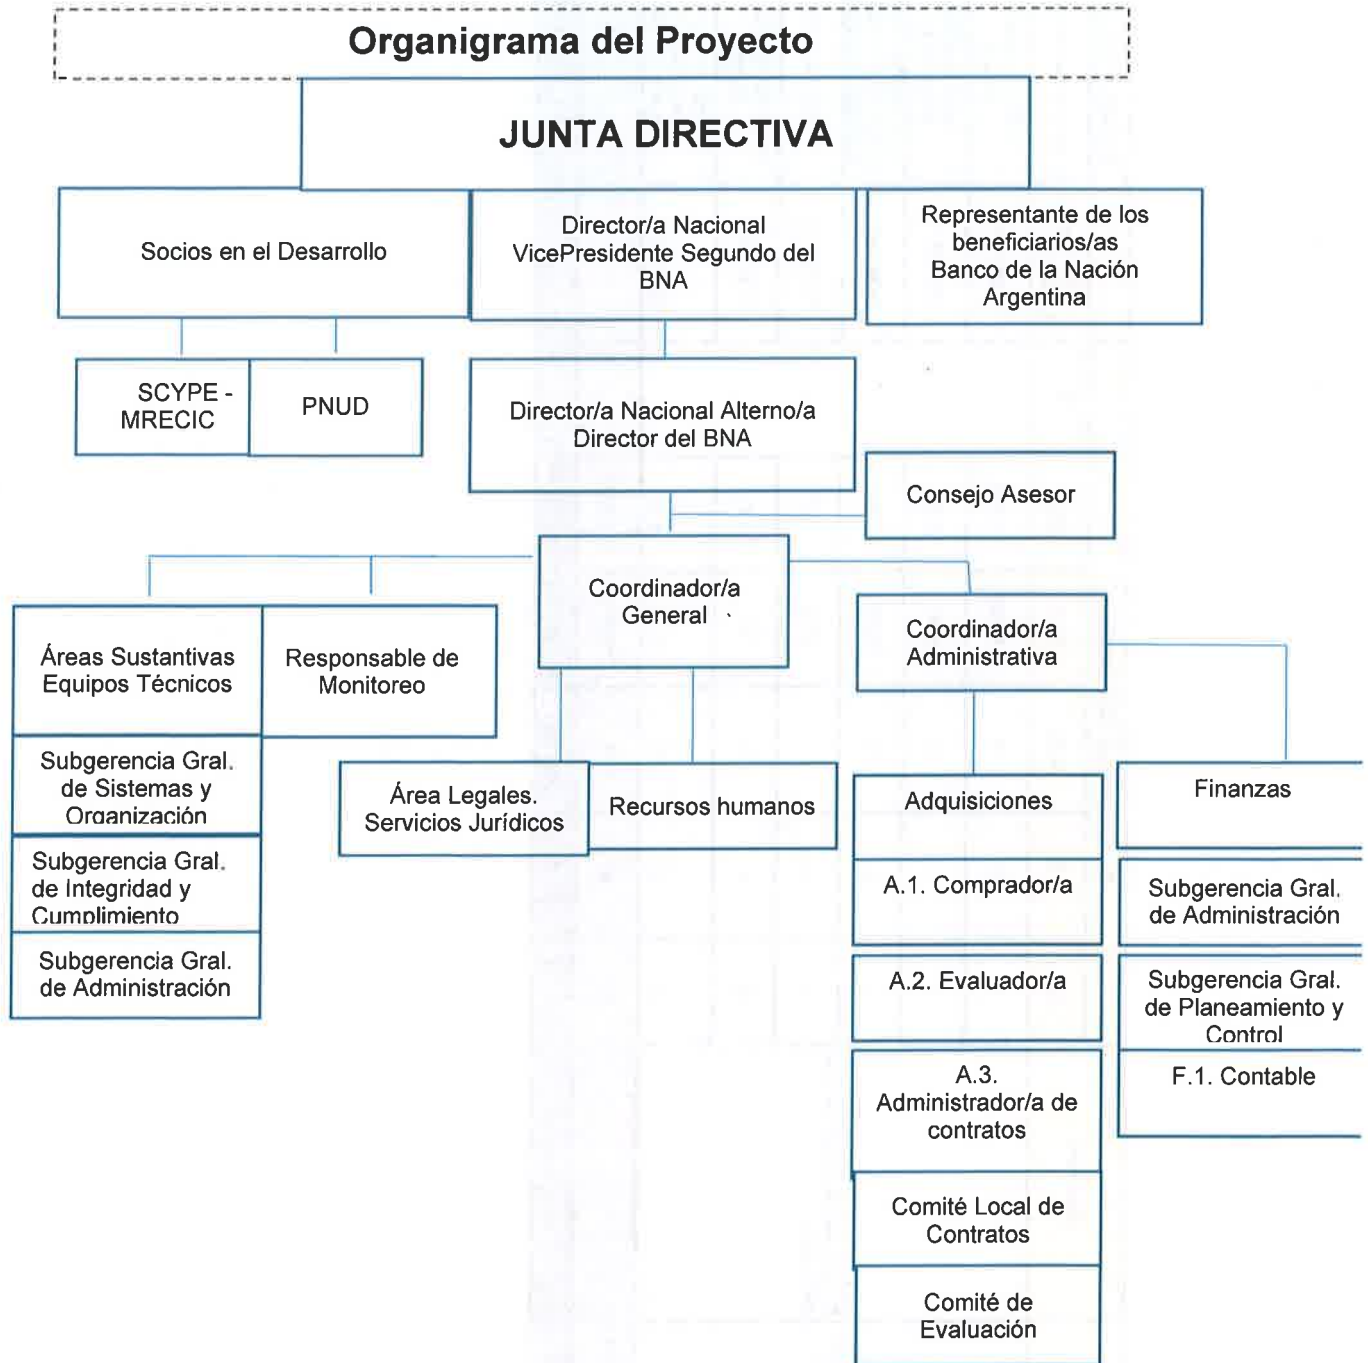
Organigrama del Proyecto

JUNTA DIRECTIVA

Socios en el Desarrollo

Director/a Nacional VicePresidente Segundo del BNA

Representante de los beneficiarios/as Banco de la Nación Argentina

SCYPE - MRECIC

PNUD

Director/a Nacional Alterno/a Director del BNA

Consejo Asesor

Coordinador/a General

Coordinador/a Administrativa

Áreas Sustantivas Equipos Técnicos

Responsable de Monitoreo

Subgerencia Gral. de Sistemas y Organización

Subgerencia Gral. de Integridad y Cumplimiento

Subgerencia Gral. de Administración

Área Legales. Servicios Jurídicos

Recursos humanos

Adquisiciones

A.1. Comprador/a

A.2. Evaluador/a

A.3. Administrador/a de contratos

Comité Local de Contratos

Comité de Evaluación

Finanzas

Subgerencia Gral. de Administración

Subgerencia Gral. de Planeamiento y Control

F.1. Contable